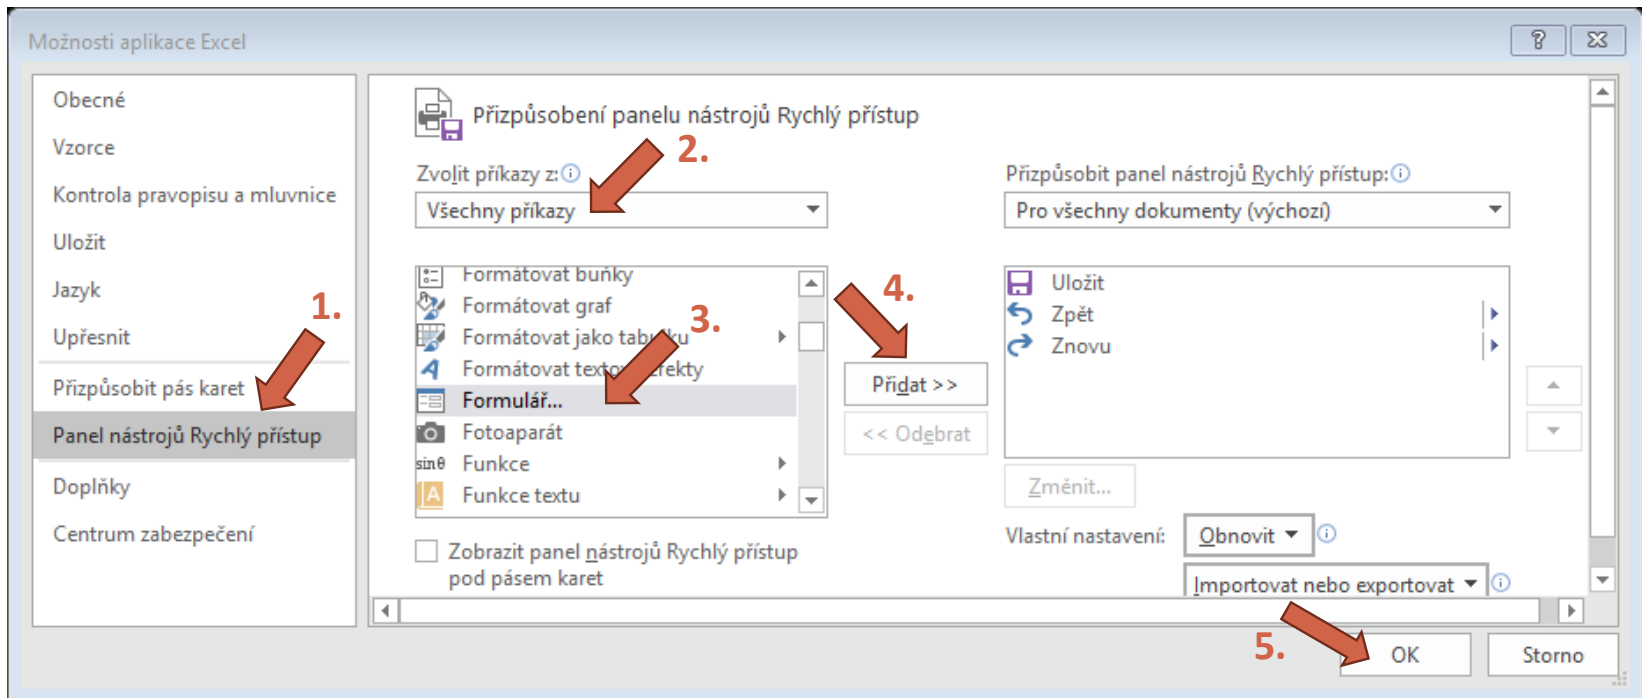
Možnosti aplikace Excel

?

Obecné
Vzorce
Kontrola pravopisu a mluvnice
Uložit
Jazyk
Upřesnit
Přizpůsobit pás karet
Panel nástrojů Rychlý přístup
Doplňky
Centrum zabezpečení

1.

Přizpůsobení panelu nástrojů Rychlý přístup

2.

Zvolit příkazy z:
Všechny příkazy

Formátovat buňky
Formátovat graf
Formátovat jako tab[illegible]ku
Formátovat text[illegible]efekty
Formulář...
Fotoaparát
Funkce
Funkce textu

3.

4.

Přidat >>
<< Odebrat

Přizpůsobit panel nástrojů Rychlý přístup:
Pro všechny dokumenty (výchozí)

Uložit
Zpět
Znovu

Změnit...

Vlastní nastavení:
Obnovit
Importovat nebo exportovat

Zobrazit panel nástrojů Rychlý přístup pod pásem karet

5.

OK
Storno